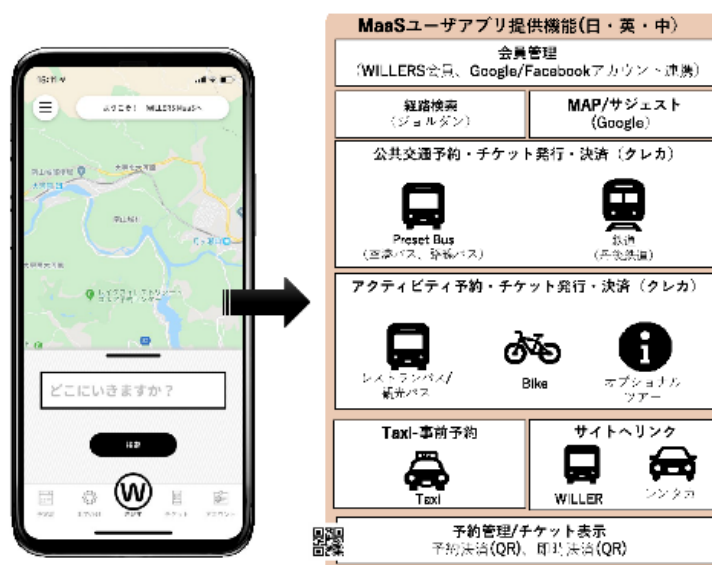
ようこそ！ WILLERS MaaSへ

どこにいきますか？

検索

W

MaaSユーザアプリ提供機能(日・英・中)

会員管理
(WILLERS会員、Google/Facebookアカウント連携)

経路検索
(ジョルダン)

MAP/サジェスト
(Google)

公共交通予約・チケット発行・決済（クレカ）

Preset Bus
(高速バス、路線バス)

鉄道
(丹後鉄道)

アクティビティ予約・チケット発行・決済（クレカ）

レストランバス/観光バス

Bike

オプショナルツアー

Taxi-事前予約

Taxi

サイトへリンク

WILLER

レンタカー

予約管理/チケット表示
予約決済(QR)、即時決済(QR)